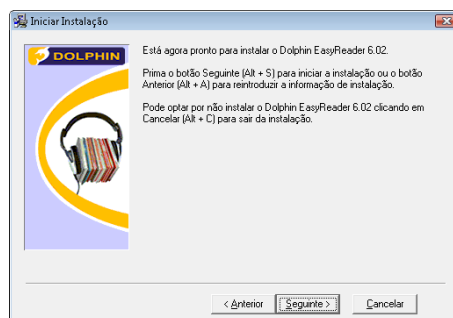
Iniciar Instalação

DOLPHIN

Está agora pronto para instalar o Dolphin EasyReader 6.02.

Prima o botão Seguinte (Alt + S) para iniciar a instalação ou o botão Anterior (Alt + A) para reintroduzir a informação de instalação.

Pode optar por não instalar o Dolphin EasyReader 6.02 clicando em Cancelar (Alt + C) para sair da instalação.

< Anterior | Seguinte > | Cancelar